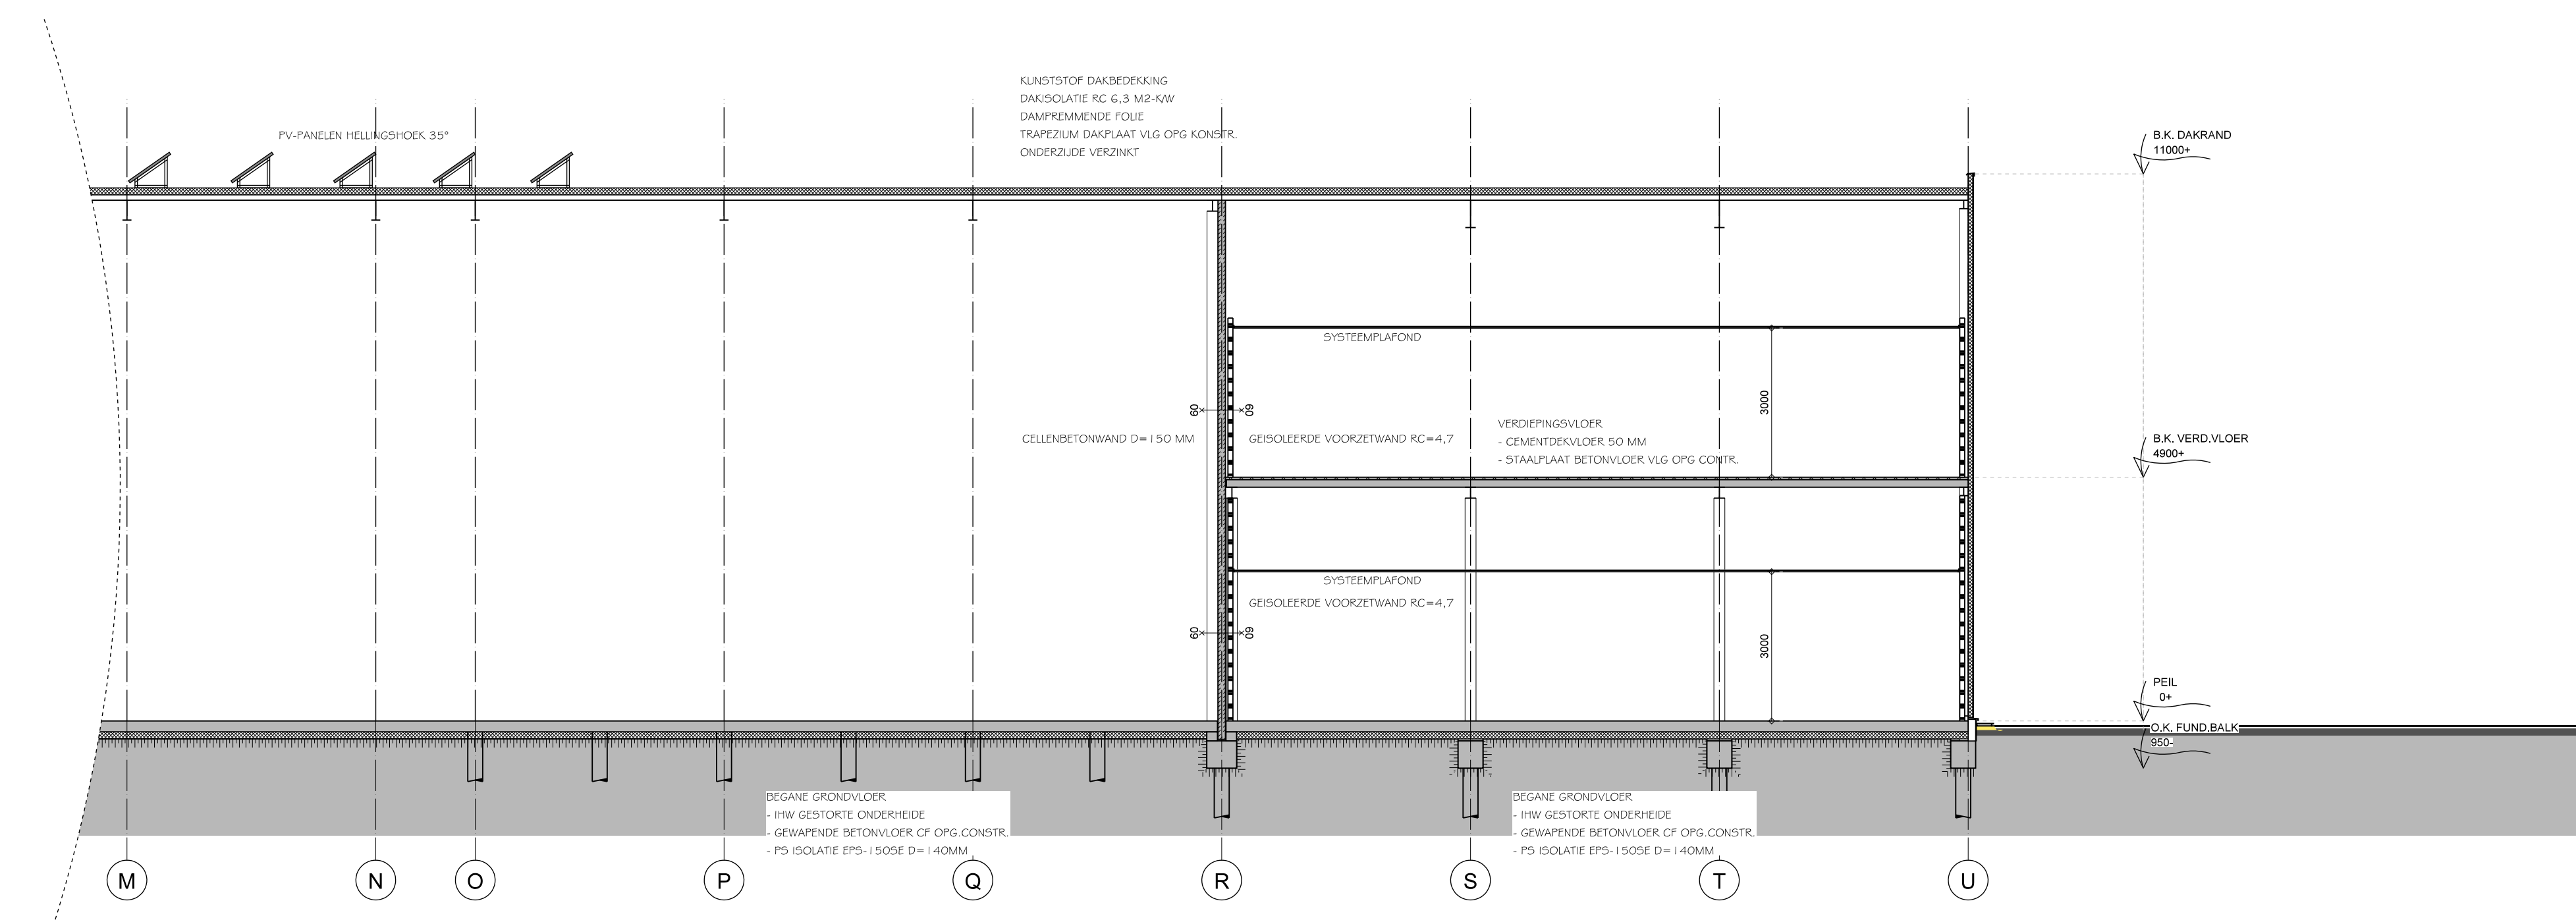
KUNSTSTOF DAKBEDEKKING
DAKISOLATIE RC 6,3 M2-K/W
DAMPREMMENDE FOLIE
TRAPEZIUM DAKPLAAT VLG OPG KONSTR.
ONDERZIJDE VERZINKT

PV-PANELEN HELLINGSHOEK 35°

B.K. DAKRAND
11000+

SYSTEEMPLAFOND

60
60
3000

CELLENBETONWAND D=150 MM
GEISOLEERDE VOORZETWAND RC=4,7

VERDIEPINGSVLOER
- CEMENTDEKVLOER 50 MM
- STAALPLAAT BETONVLOER VLG OPG CONTR.

B.K. VERD.VLOER
4900+

SYSTEEMPLAFOND
GEISOLEERDE VOORZETWAND RC=4,7

60
60
3000

PEIL
0+

O.K. FUND.BALK
950-

BEGANE GRONDVLOER
- IHW GESTORTE ONDERHEIDE
- GEWAPENDE BETONVLOER CF OPG.CONSTR.
- PS ISOLATIE EPS-150SE D=140MM

BEGANE GRONDVLOER
- IHW GESTORTE ONDERHEIDE
- GEWAPENDE BETONVLOER CF OPG.CONSTR.
- PS ISOLATIE EPS-150SE D=140MM

M N O P Q R S T U